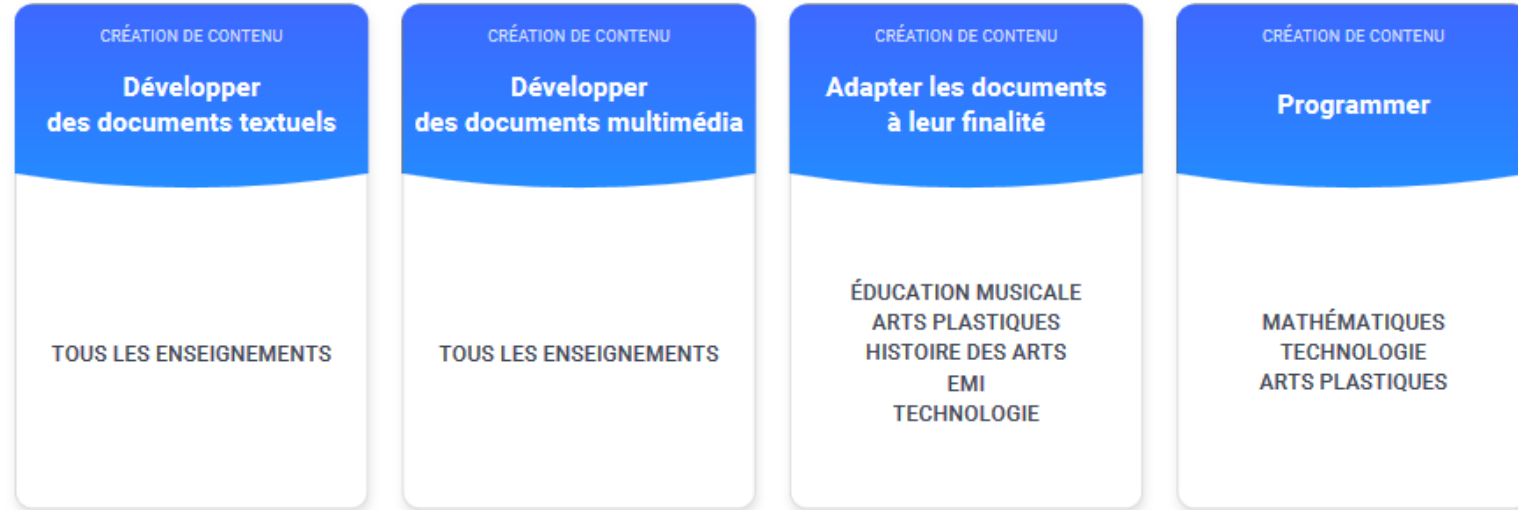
CRÉATION DE CONTENU

Développer des documents textuels

TOUS LES ENSEIGNEMENTS

CRÉATION DE CONTENU

Développer des documents multimédia

TOUS LES ENSEIGNEMENTS

CRÉATION DE CONTENU

Adapter les documents à leur finalité

ÉDUCATION MUSICALE
ARTS PLASTIQUES
HISTOIRE DES ARTS
EMI
TECHNOLOGIE

CRÉATION DE CONTENU

Programmer

MATHÉMATIQUES
TECHNOLOGIE
ARTS PLASTIQUES